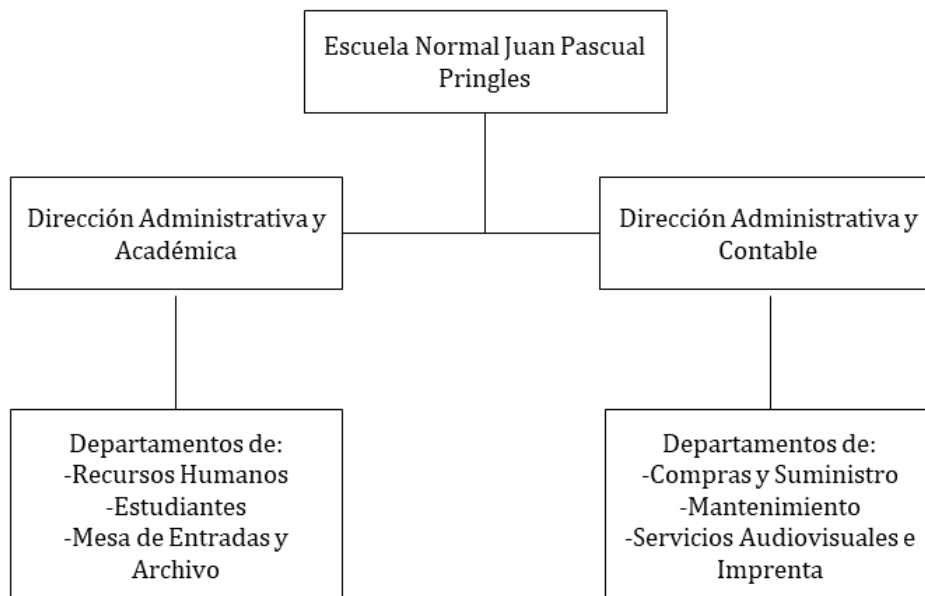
Escuela Normal Juan Pascual Pringles

Dirección Administrativa y Académica

Dirección Administrativa y Contable

Departamentos de:
-Recursos Humanos
-Estudiantes
-Mesa de Entradas y Archivo

Departamentos de:
-Compras y Suministro
-Mantenimiento
-Servicios Audiovisuales e Imprenta